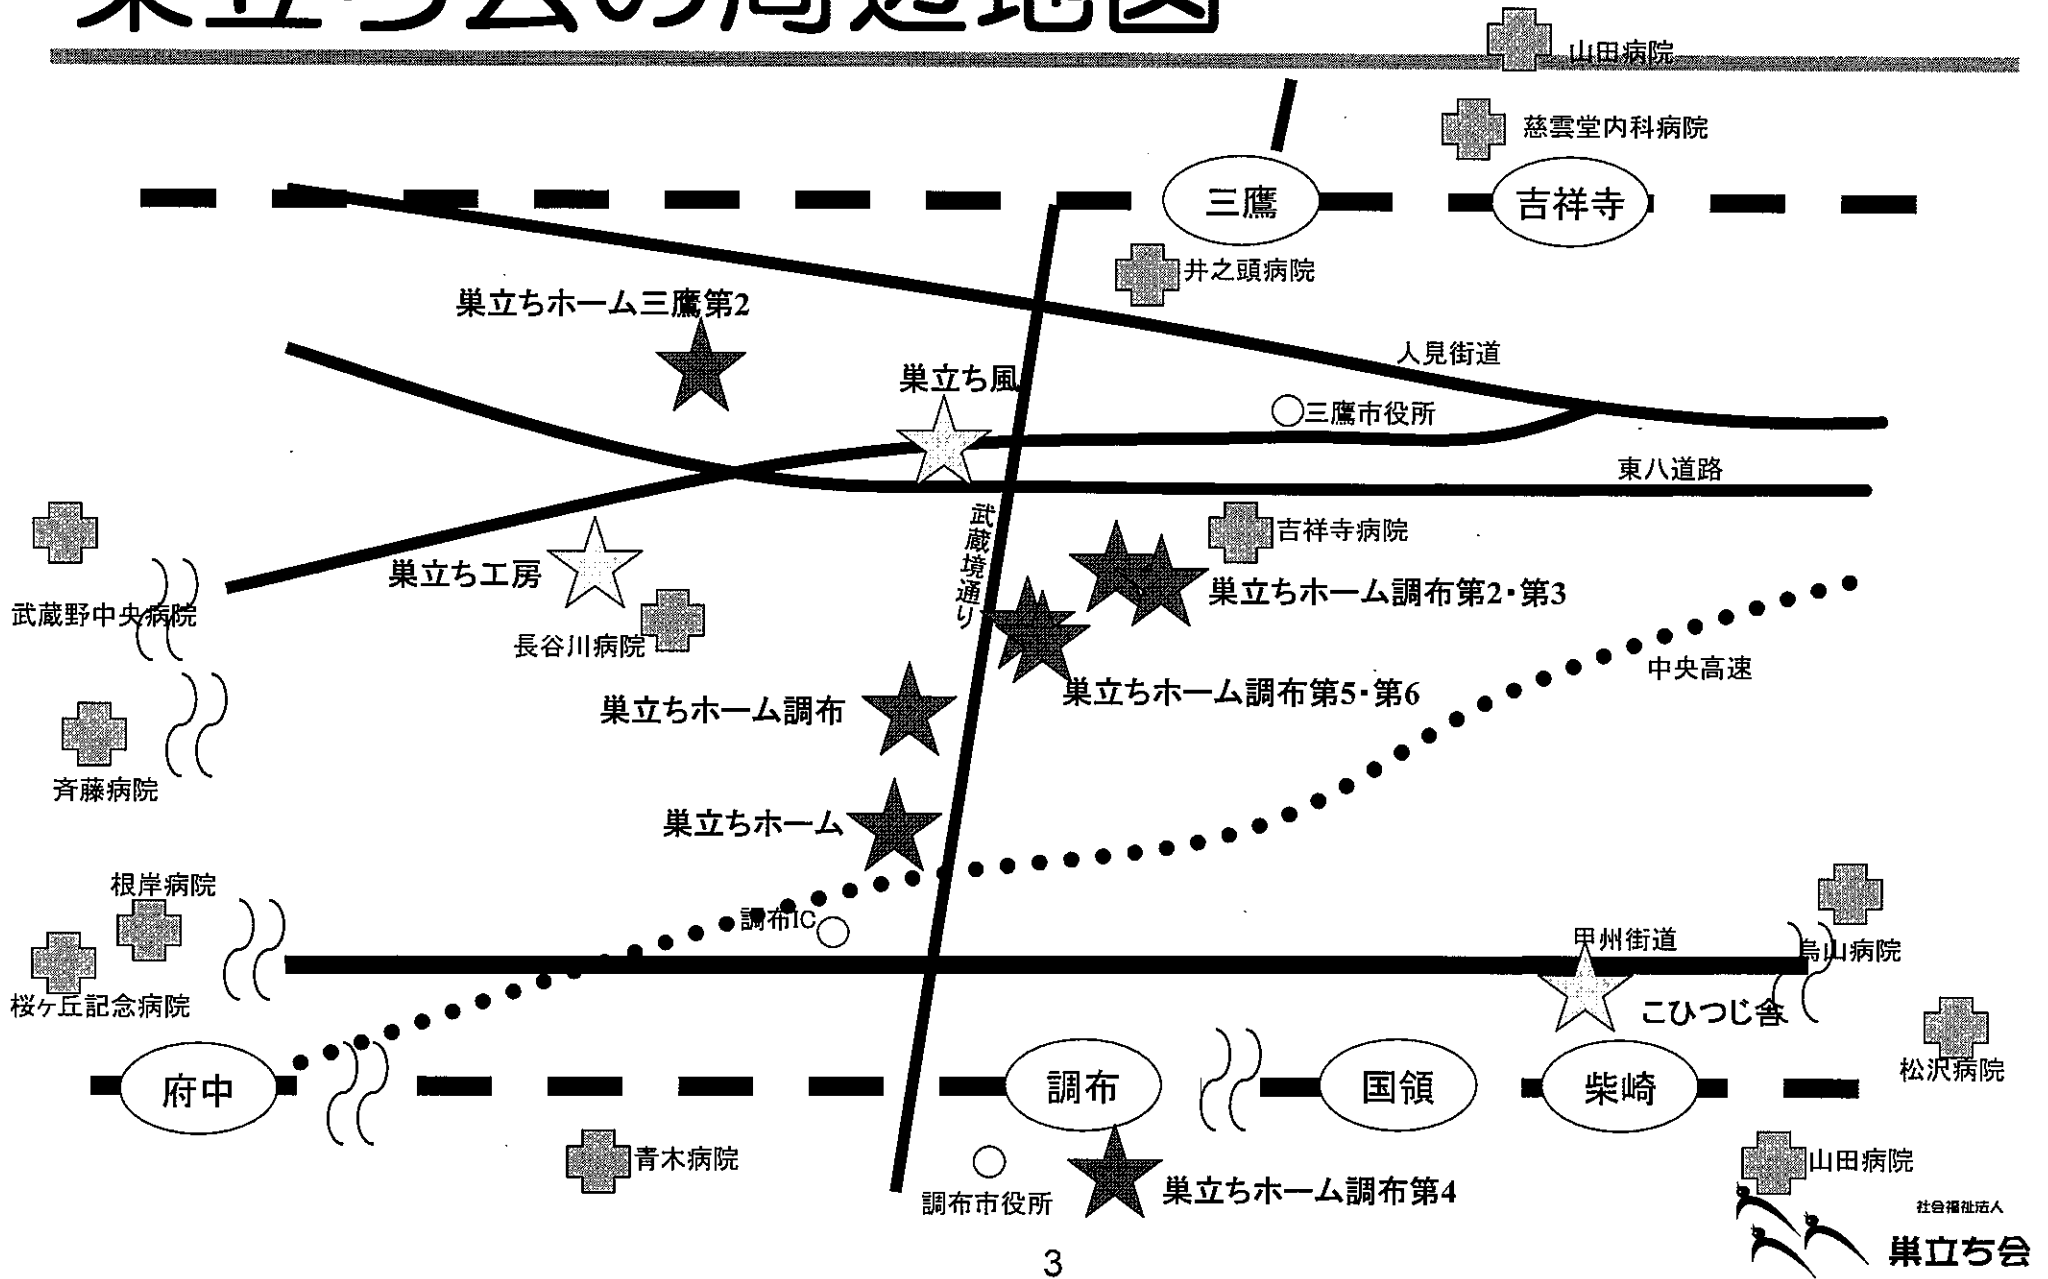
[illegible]

山田病院

慈雲堂内科病院

三鷹

吉祥寺

井之頭病院

巣立ちホーム三鷹第2

人見街道

巣立ち風

三鷹市役所

東八道路

吉祥寺病院

武蔵境通り

巣立ち工房

巣立ちホーム調布第2・第3

武蔵野中央病院

長谷川病院

中央高速

巣立ちホーム調布第5・第6

巣立ちホーム調布

斉藤病院

巣立ちホーム

根岸病院

調布IC

甲州街道

烏山病院

桜ヶ丘記念病院

こひつじ舎

松沢病院

府中

調布

国領

柴崎

青木病院

山田病院

調布市役所

巣立ちホーム調布第4

社会福祉法人
巣立ち会

3